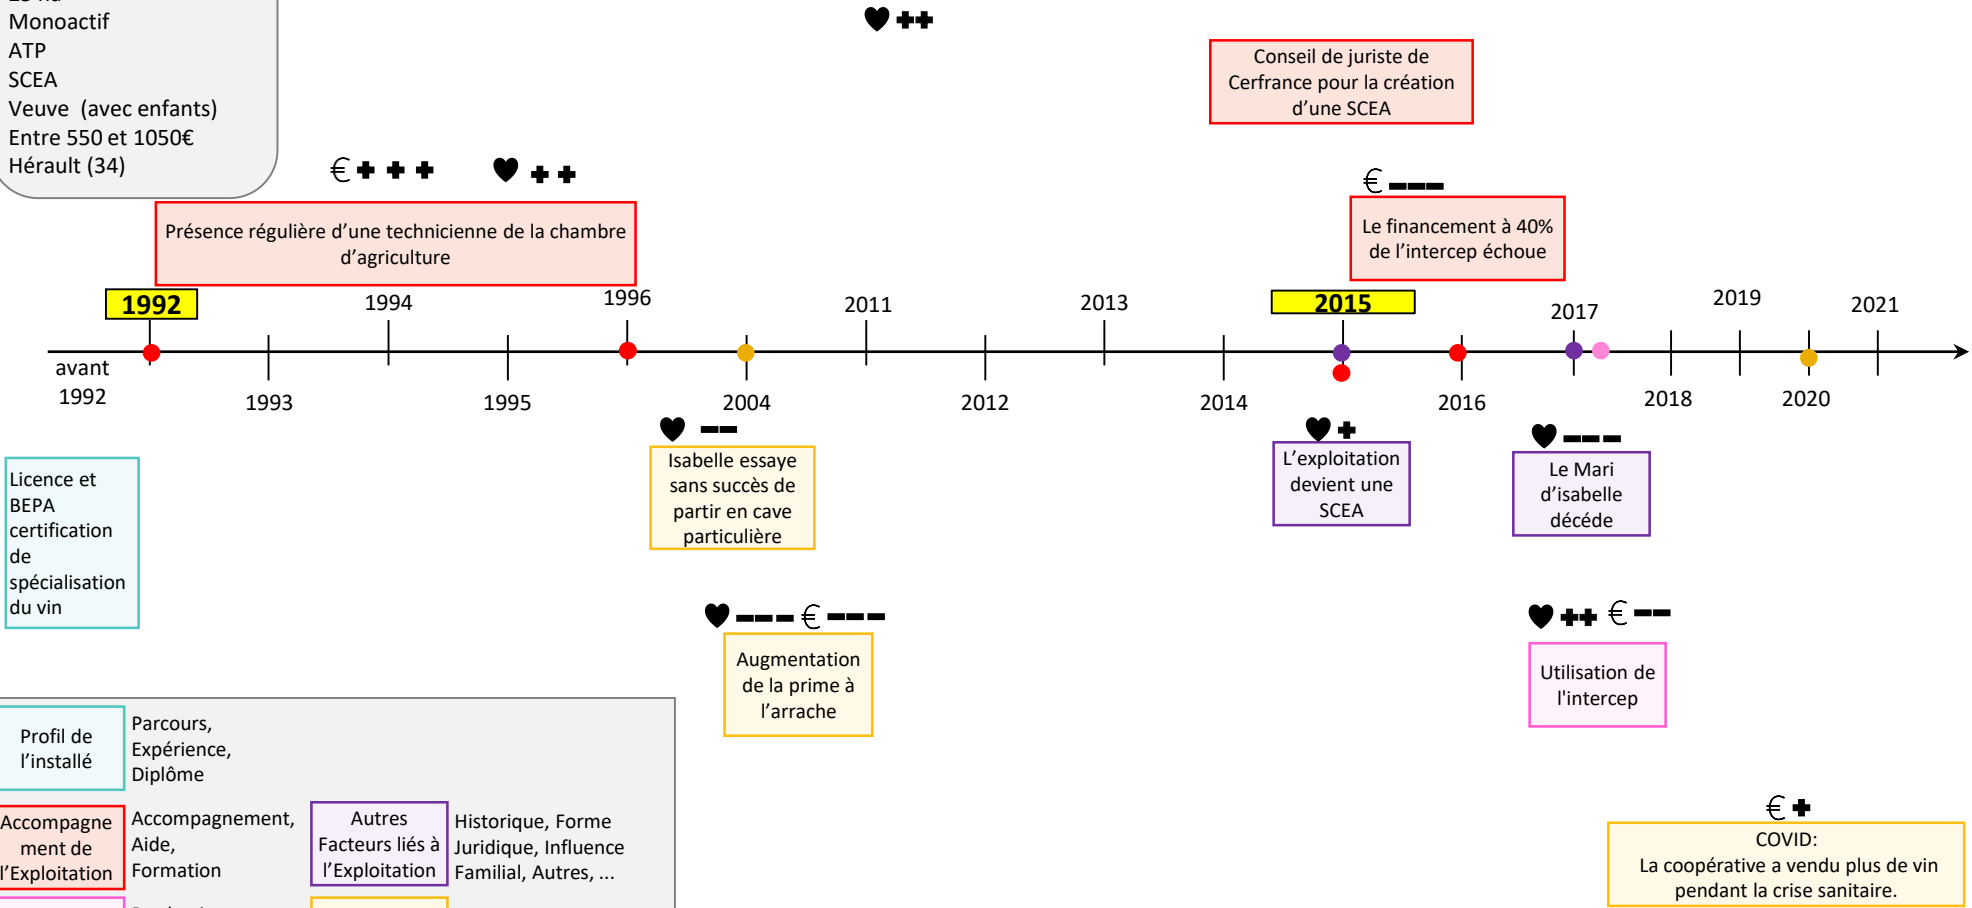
Monoactif
ATP
SCEA
Veuve (avec enfants)
Entre 550 et 1050€
Hérault (34)

€+++ ♥++ ♥++

Présence régulière d'une technicienne de la chambre d'agriculture

Conseil de juriste de Cerfrance pour la création d'une SCEA

€−−−

Le financement à 40% de l'intercep échoue

1992 1994 1996 2011 2013 2015 2017 2019 2021

avant 1992 1993 1995 2004 2012 2014 2016 2018 2020

Licence et BEPA certification de spécialisation du vin

♥−−
Isabelle essaye sans succès de partir en cave particulière

♥+
L'exploitation devient une SCEA

♥−−−
Le Mari d'isabelle décéde

♥−−− €−−−
Augmentation de la prime à l'arrache

♥++ €−−
Utilisation de l'intercep

Profil de l'installé
Parcours, Expérience, Diplôme

Accompagnement de l'Exploitation
Accompagnement, Aide, Formation

Autres Facteurs liés à l'Exploitation
Historique, Forme Juridique, Influence Familial, Autres, ...

€+
COVID:
La coopérative a vendu plus de vin pendant la crise sanitaire.